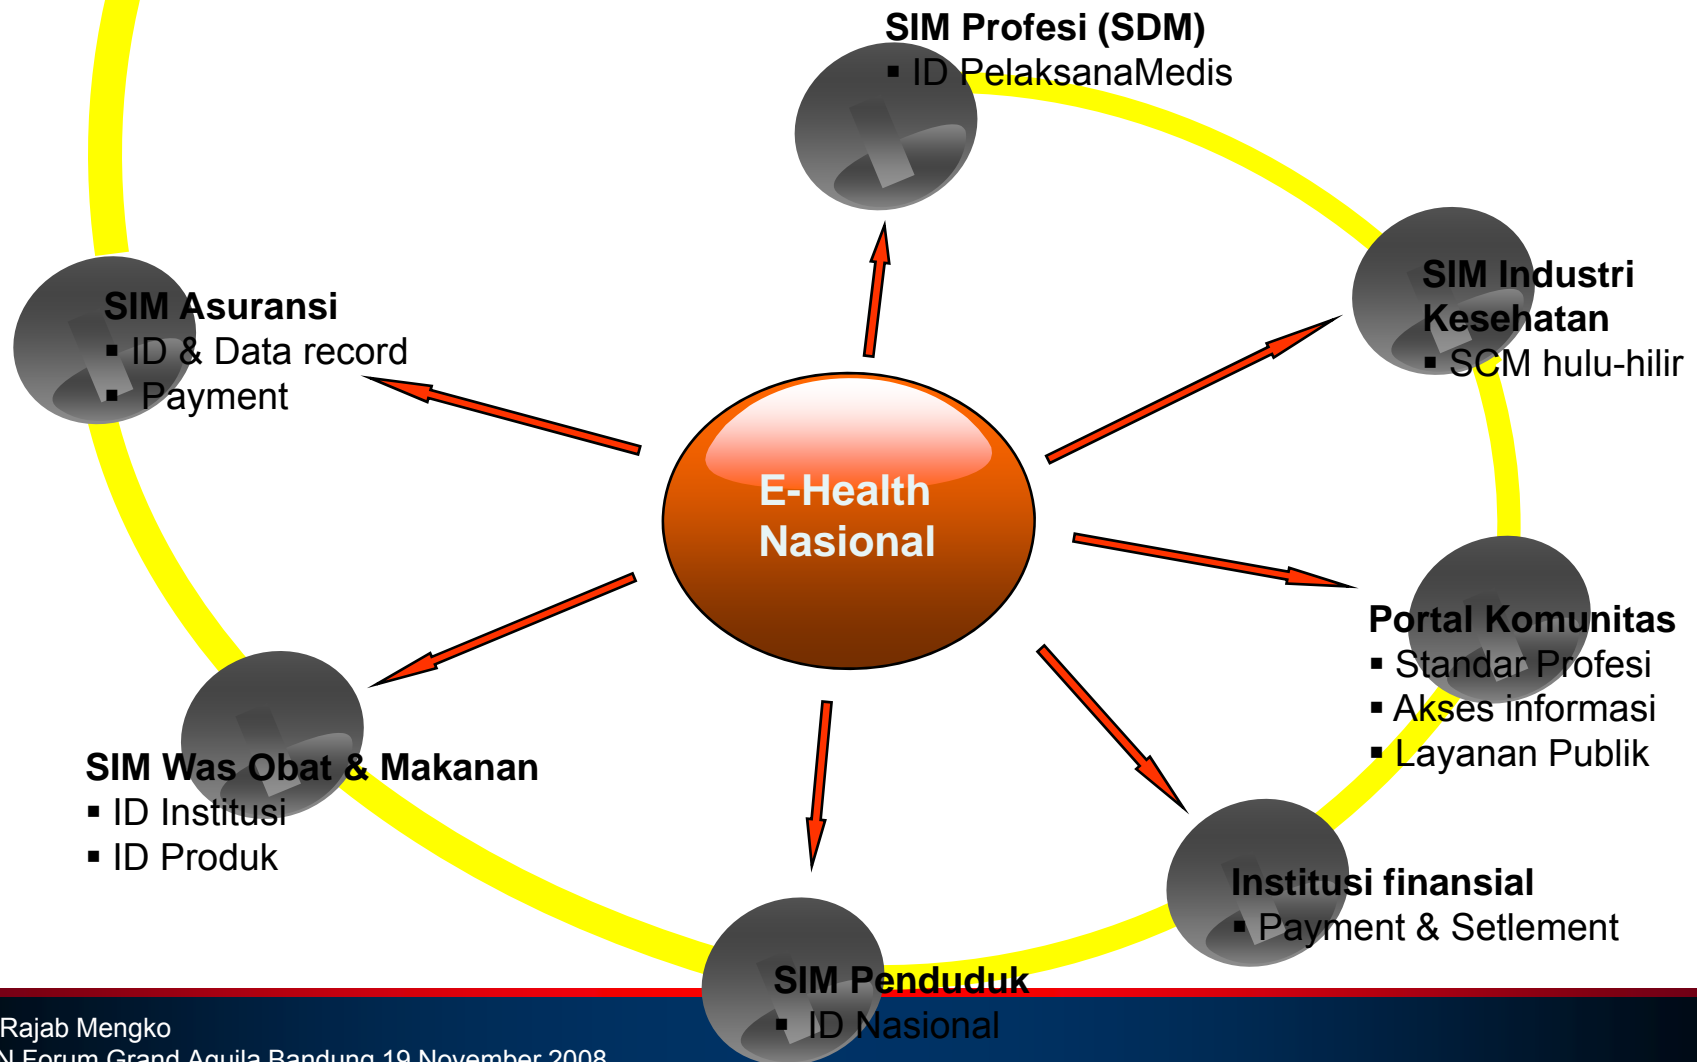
SIM Profesi (SDM)
▪ ID PelaksanaMedis

SIM Asuransi
▪ ID & Data record
▪ Payment

SIM Industri Kesehatan
▪ SCM hulu-hilir

E-Health Nasional

Portal Komunitas
▪ Standar Profesi
▪ Akses informasi
▪ Layanan Publik

SIM Was Obat & Makanan
▪ ID Institusi
▪ ID Produk

Institusi finansial
▪ Payment & Setlement

SIM Penduduk
▪ ID Nasional

Rajab Mengko
N Forum Grand Aquila Bandung 19 November 2008